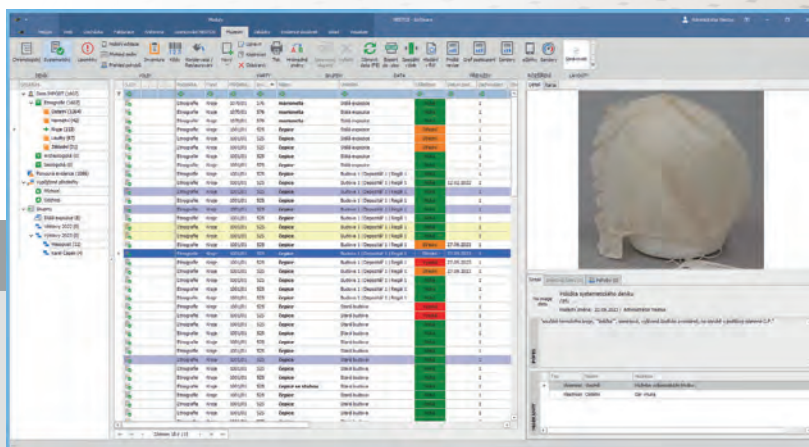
Předměty
Oznámení
Systematicky
Vybrat
Zobrazit
Administrátor Demus
Fond
Evidence
Depozitář
Přehled
Fotky
Pánev
Plán
Bezpečnost
Filtr
Správce
DEMUS
Doklad
Uložit
Zavřít
Přidat
Nový
Smazat
Kopírovat
Obnovit
Tisk
Export
Import
Údaje
Etnografie
Muzeum
Expozice
Depozitář
Stálá expozice
Budova
Zdravý
Textil
Mechanika
Obraz
Popis
Oprava
Detail
Obrázky
Stav
Poznámka
Uloženo
Hodnota
Datum
Počet
Celkem
Záznam
Údržba
Kontrola
Zobrazení
Panel
Skupina
Filtr
Výběr
Zvolit
Stav
Čepice
Zástěra
Zboží
Vyhledat
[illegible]